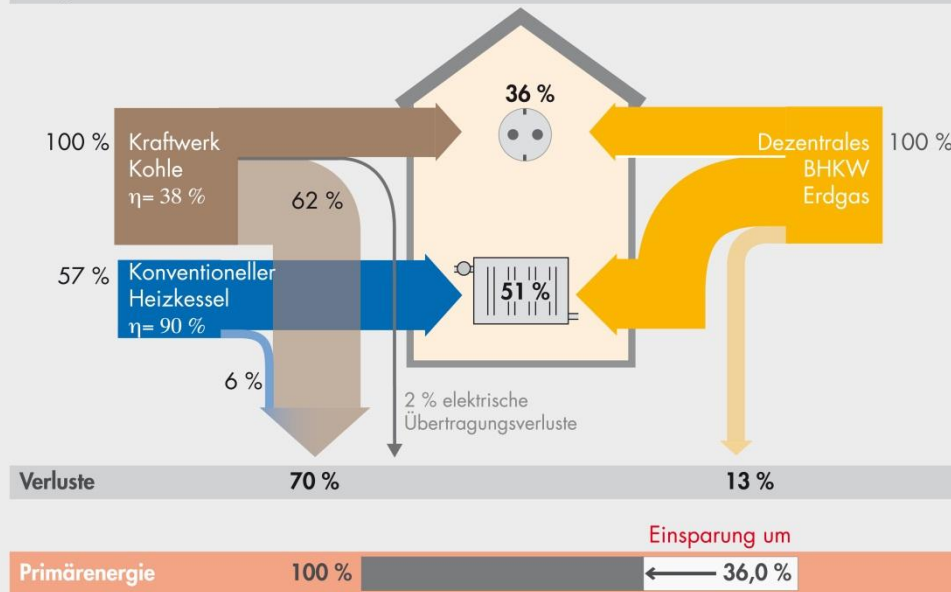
100 % Kraftwerk Kohle $\eta$= 38 %

62 %

36 %

Dezentrales BHKW Erdgas 100 %

57 % Konventioneller Heizkessel $\eta$= 90 %

51 %

6 %

2 % elektrische Übertragungsverluste

Verluste 70 % 13 %

Einsparung um

Primärenergie 100 % 36,0 %